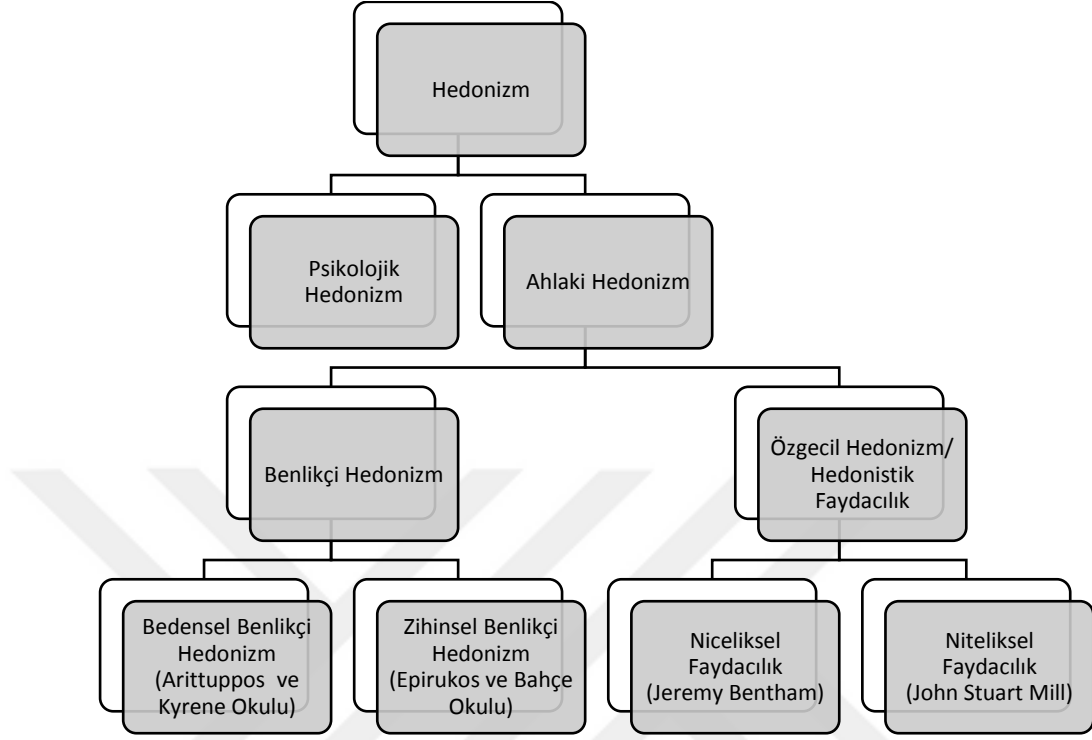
Hedonizm

Psikolojik Hedonizm

Ahlaki Hedonizm

Benlikçi Hedonizm

Özgecil Hedonizm/ Hedonistik Faydacılık

Bedensel Benlikçi Hedonizm (Arittuppos ve Kyrene Okulu)

Zihinsel Benlikçi Hedonizm (Epirukos ve Bahçe Okulu)

Niceliksel Faydacılık (Jeremy Bentham)

Niteliksel Faydacılık (John Stuart Mill)